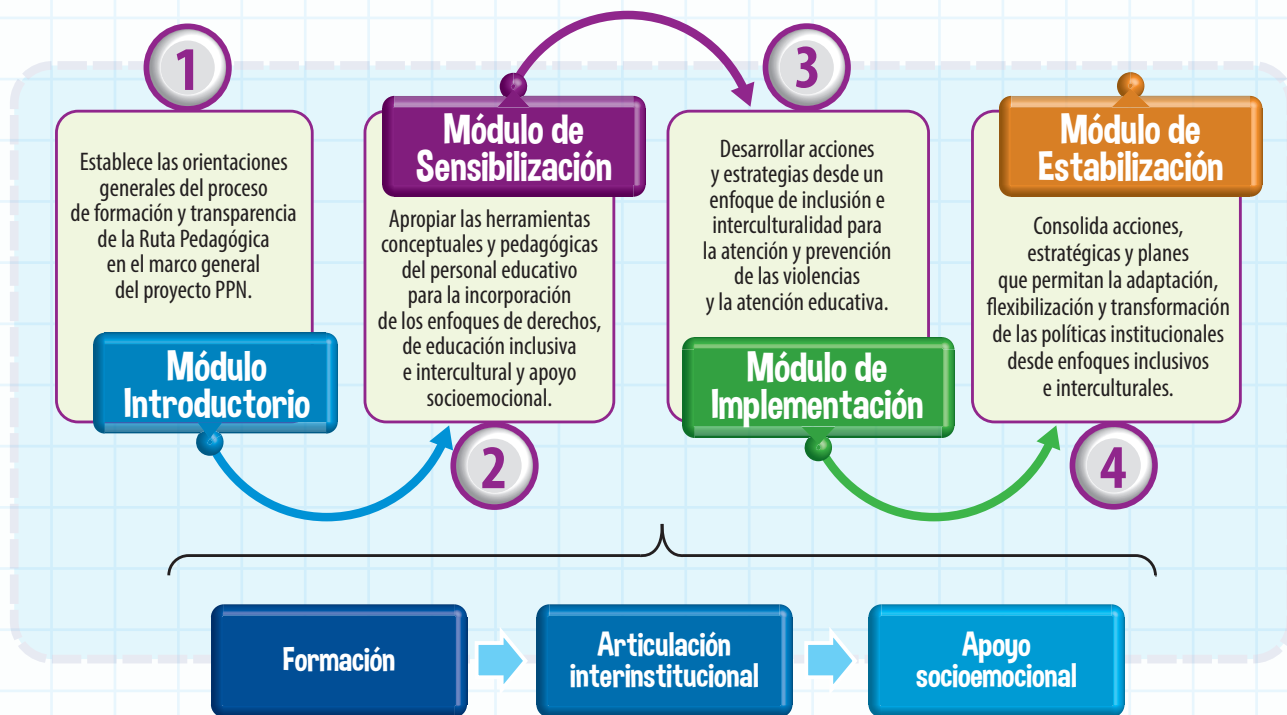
1

Establece las orientaciones generales del proceso de formación y transparencia de la Ruta Pedagógica en el marco general del proyecto PPN.

Módulo Introductorio

Módulo de Sensibilización

Apropiar las herramientas conceptuales y pedagógicas del personal educativo para la incorporación de los enfoques de derechos, de educación inclusiva e intercultural y apoyo socioemocional.

2

3

Desarrollar acciones y estrategias desde un enfoque de inclusión e interculturalidad para la atención y prevención de las violencias y la atención educativa.

Módulo de Implementación

Módulo de Estabilización

Consolida acciones, estratégicas y planes que permitan la adaptación, flexibilización y transformación de las políticas institucionales desde enfoques inclusivos e interculturales.

4

Formación

Articulación interinstitucional

Apoyo socioemocional